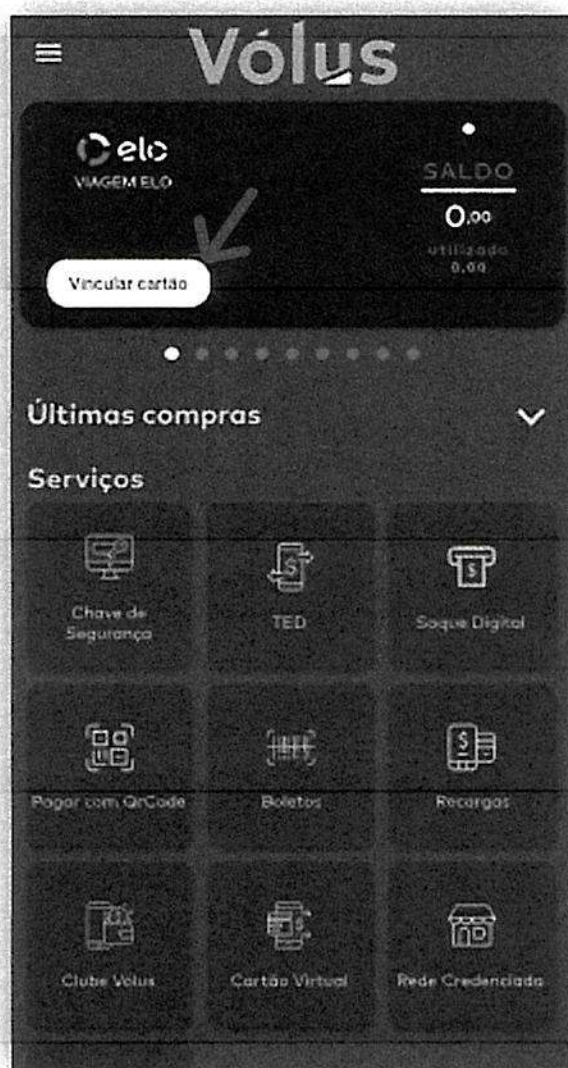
Vólus

elo
VIAGEM ELO

SALDO
0,00
utilizado
0,00

Vincular cartão

Últimas compras

Serviços

Chave de Segurança

TED

Saque Digital

Pagar com QrCode

Boletos

Recargas

Clube Volus

Cartão Virtual

Rede Credenciada